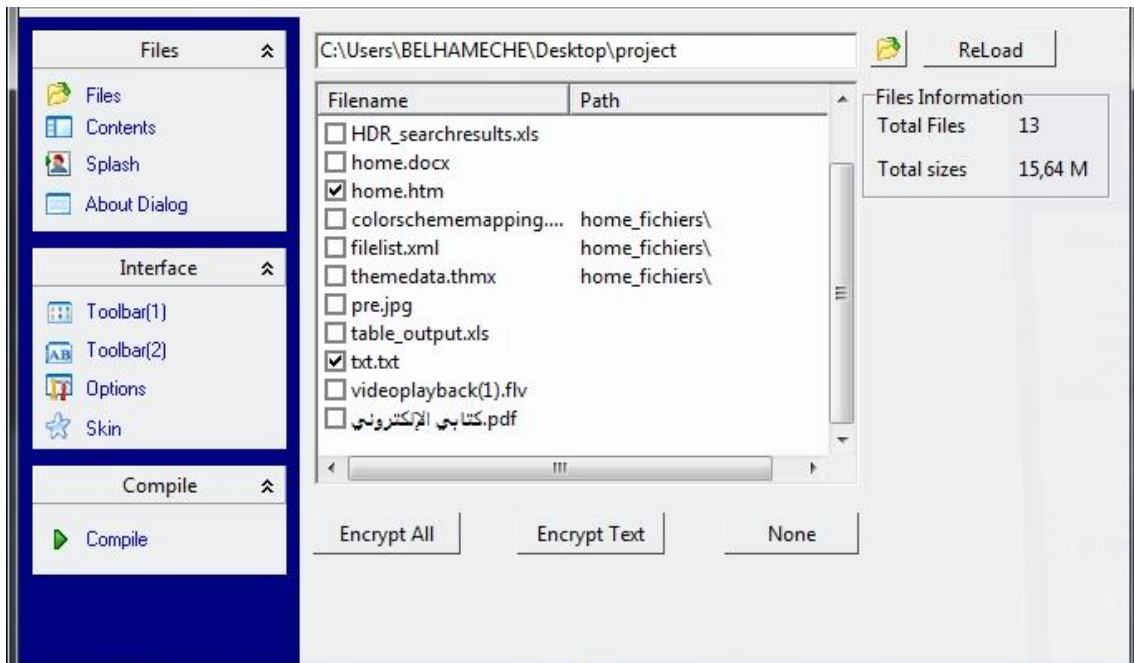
Files
Files
Contents
Splash
About Dialog

Interface
Toolbar(1)
Toolbar(2)
Options
Skin

Compile
Compile

C:\Users\BELHAMECHE\Desktop\project

ReLoad

| Filename | Path |
|---|---|
| HDR_searchresults.xls | |
| home.docx | |
| home.htm | |
| colorschememapping.... | home_fichiers\ |
| filelist.xml | home_fichiers\ |
| themedata.thmx | home_fichiers\ |
| pre.jpg | |
| table_output.xls | |
| txt.txt | |
| videoplayback(1).flv | |
| كتابي الإلكتروني.pdf | |

Files Information
Total Files 13
Total sizes 15,64 M

Encrypt All
Encrypt Text
None